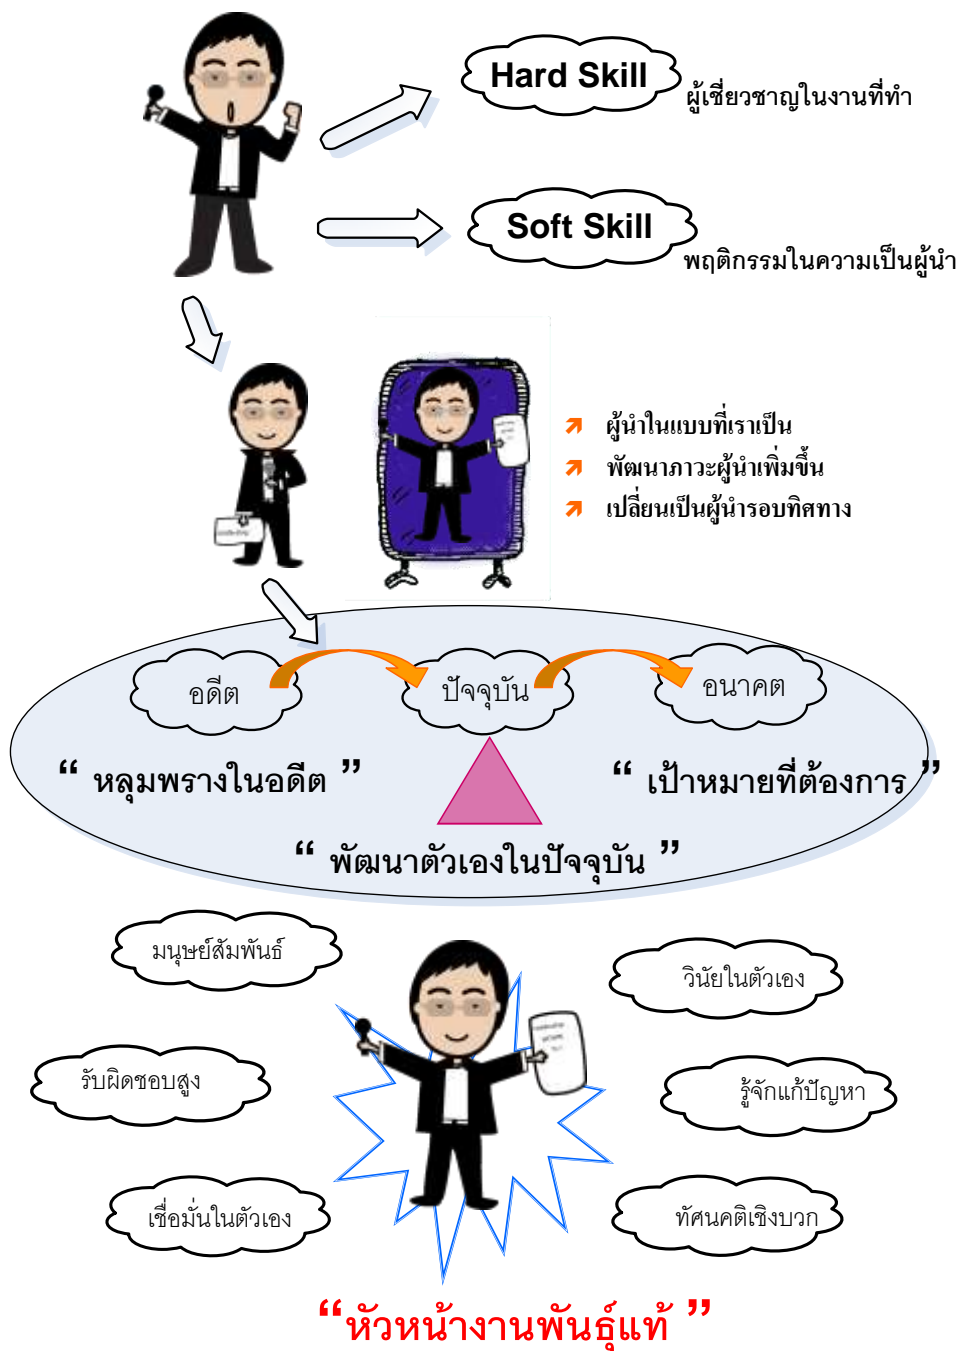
Hard Skill
ผู้เชี่ยวชาญในงานที่ทำ

Soft Skill
พฤติกรรมในความเป็นผู้นำ

ผู้นำในแบบที่เราเป็น
พัฒนาภาวะผู้นำเพิ่มขึ้น
เปลี่ยนเป็นผู้นำรอบทิศทาง

อดีต
ปัจจุบัน
อนาคต

“ หลุมพรางในอดีต ”
“ เป้าหมายที่ต้องการ ”
“ พัฒนาตัวเองในปัจจุบัน ”

มนุษย์สัมพันธ์
วินัยในตัวเอง
รับผิดชอบสูง
รู้จักแก้ปัญหา
เชื่อมั่นในตัวเอง
ทัศนคติเชิงบวก

“หัวหน้างานพันธุ์แท้ ”